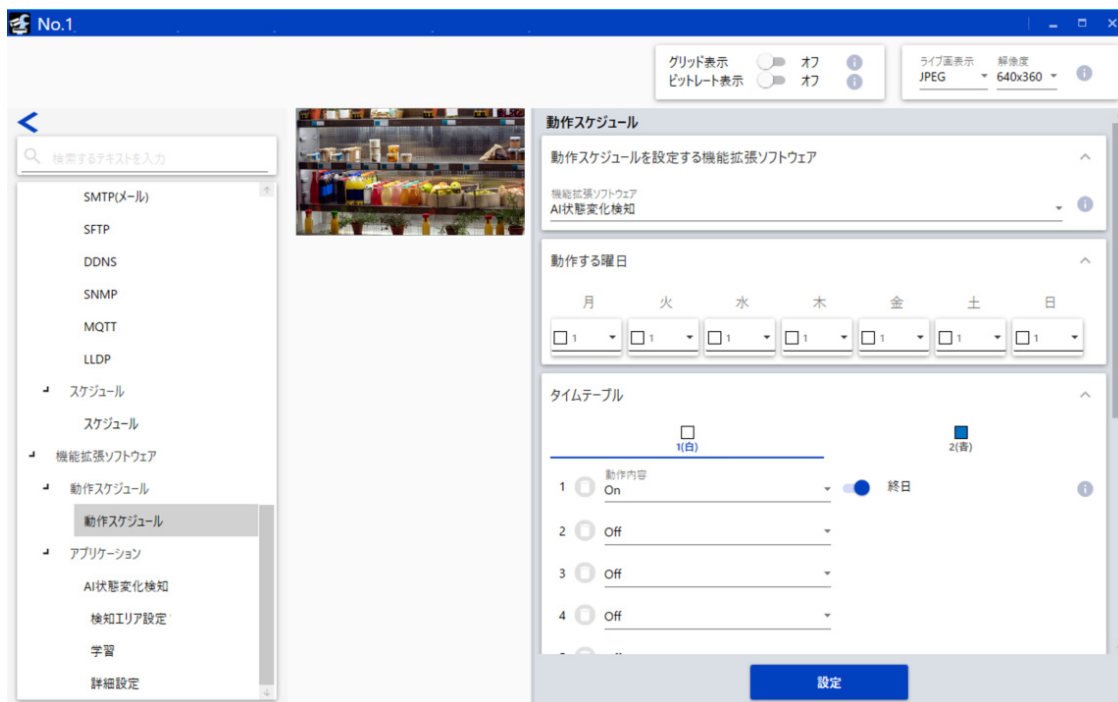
No.1

グリッド表示 オフ
ビットレート表示 オフ

ライブ画表示 JPEG
解像度 640x360

<

検索するテキストを入力

SMTP(メール)
SFTP
DDNS
SNMP
MQTT
LLDP
スケジュール
スケジュール
機能拡張ソフトウェア
動作スケジュール
動作スケジュール
アプリケーション
AI状態変化検知
検知エリア設定
学習
詳細設定

動作スケジュール

動作スケジュールを設定する機能拡張ソフトウェア

機能拡張ソフトウェア
AI状態変化検知

動作する曜日

| 月 | 火 | 水 | 木 | 金 | 土 | 日 |
|---|---|---|---|---|---|---|
| 1 | 1 | 1 | 1 | 1 | 1 | 1 |

タイムテーブル

1(白)
2(青)

1 動作内容 On 終日
2 Off
3 Off
4 Off

設定